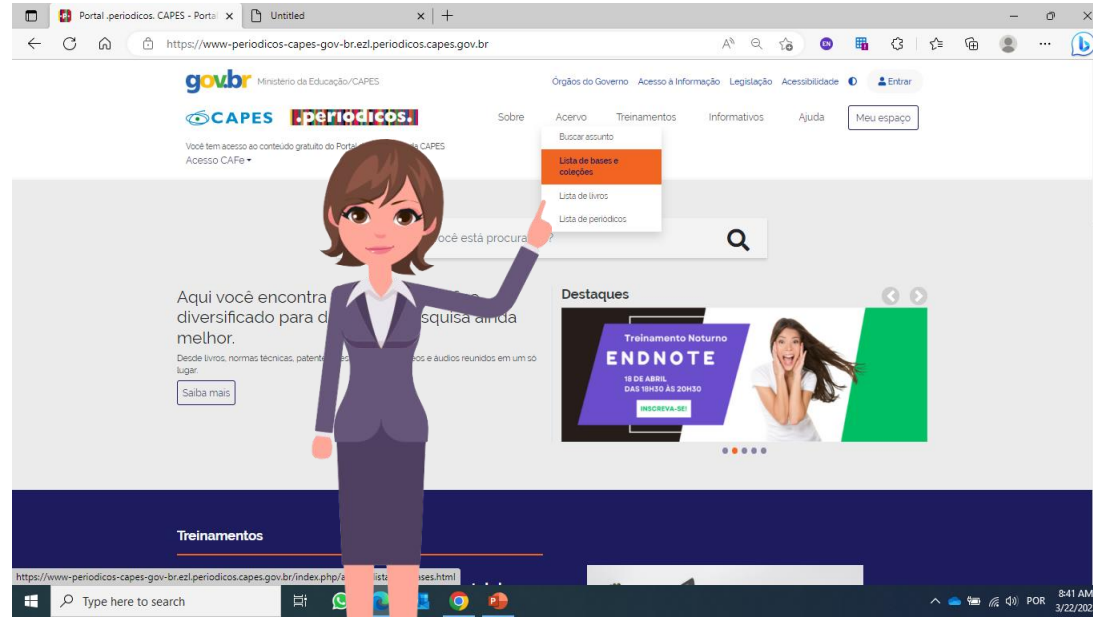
Portal .periodicos. CAPES - Portal ×
Untitled ×
https://www-periodicos-capes-gov-br.ezl.periodicos.capes.gov.br

gov.br Ministério da Educação/CAPES
Órgãos do Governo Acesso à Informação Legislação Acessibilidade
Entrar

CAPES .periodicos.
Sobre Acervo Treinamentos Informativos Ajuda Meu espaço

Buscar assunto
Lista de bases e coleções
Lista de livros
Lista de periódicos

Você tem acesso ao conteúdo gratuito do Portal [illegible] da CAPES
Acesso CAFe

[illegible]ocê está procura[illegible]

Aqui você encontra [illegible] diversificado para d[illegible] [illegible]squisa ainda melhor.
Desde livros, normas técnicas, patent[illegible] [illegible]os e áudios reunidos em um só lugar.
Saiba mais

Destaques
Treinamento Noturno
ENDNOTE
18 DE ABRIL
DAS 18H30 ÀS 20H30
INSCREVA-SE!

Treinamentos

https://www-periodicos-capes-gov-br.ezl.periodicos.capes.gov.br/index.php/a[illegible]lista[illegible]ses.html

Type here to search
POR
8:41 AM
3/22/20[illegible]